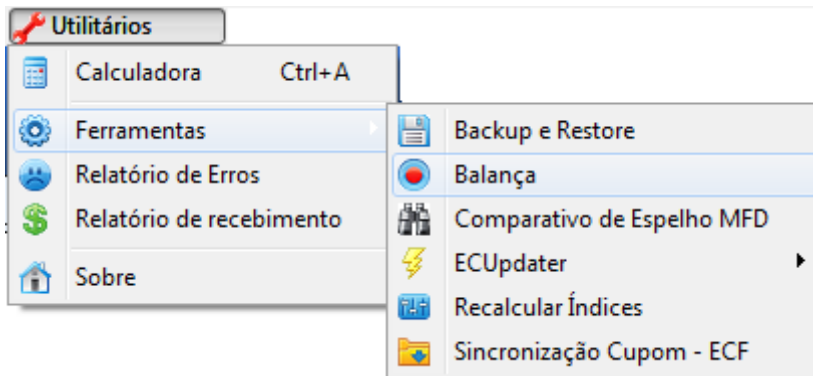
Utilitários

Calculadora Ctrl+A
Ferramentas
Relatório de Erros
Relatório de recebimento
Sobre

Backup e Restore
Balança
Comparativo de Espelho MFD
ECUpdater
Recalcular Índices
Sincronização Cupom - ECF